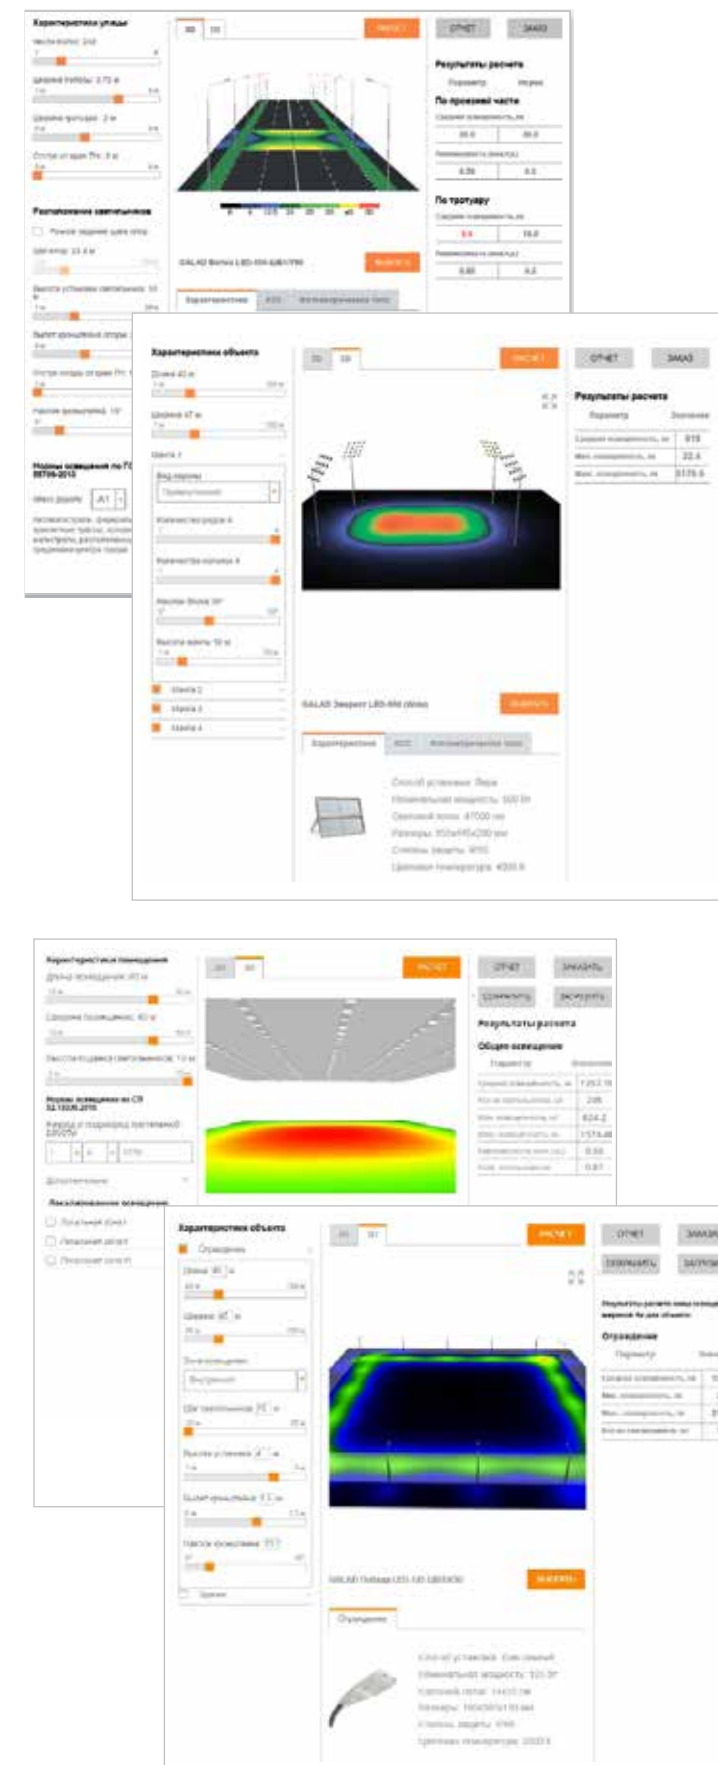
Характеристики улицы
Число полос: 2хх
Ширина полосы: 3.75 м
Ширина тротуара: 2 м
Отступ от края ПЧ: 0 м

Расположение светильников
Ручное задание шага опор
Шаг опор: 33.4 м
Высота установки светильника: 10 м
Вылет кронштейна опоры
Отступ опоры от края ПЧ
Наклон фонаря: 15°

Нормы освещения по ГОСТ 50706-2013
Класс дороги: A1

3D 2D
РАСЧЕТ
ОТЧЕТ ЗАКАЗ
Результаты расчета
Параметр Норма
По проезжей части
Средняя освещенность, лк
30.0 30.0
Равномерность (мин/ср)
0.59 0.5
По тротуару
Средняя освещенность, лк
8.6 10.0
Равномерность (мин/ср)
0.80 0.5

GALAD Волна LED-150-ШБ1/У50
ВЫБРАТЬ
Характеристики КСС Фотометрическое тело

Характеристики объекта
Длина 40 м
Ширина 47 м
Мачта 1
Вид мачты
Прямоугольная
Количество рядов 4
Количество колонок 4
Наклон блока 30°
Высота мачты 18 м
Мачта 2
Мачта 3
Мачта 4

2D 3D
РАСЧЕТ
ОТЧЕТ ЗАКАЗ
Результаты расчета
Параметр Значение
Средняя освещенность, лк 819
Мин. освещенность, лк 22.4
Макс. освещенность, лк 3175.5

GALAD Эверест LED-900 (Ultra)
ВЫБРАТЬ
Характеристики КСС Фотометрическое тело
Способ установки: Лира
Номинальная мощность: 900 Вт
Световой поток: 87000 лм
Размеры: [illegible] мм
Степень защиты: IP65
Цветовая температура: 4000 К

Характеристики помещения
Длина помещения: 40 м
Ширина помещения: 40 м
Высота подвеса светильников: 10 м
Нормы освещения по СП 52.13330.2016
Дополнительно
Локализованное освещение
Локальный объект
Локальный объект
Локальный объект

2D 3D
РАСЧЕТ
ОТЧЕТ ЗАКАЗАТЬ
СОХРАНИТЬ ЗАГРУЗИТЬ
Результаты расчета
Общее освещение
Параметр Значение
Средняя освещенность, лк 1252.76
Кол-во светильников, шт 206
Мин. освещенность, лк 624.2
Макс. освещенность, лк 1574.48
Равномерность (мин/ср) 0.50
Коэф. использования 0.61

Характеристики объекта
Ограждение
Длина 80 м
Ширина 40 м
Зона освещения
Внутренняя
Шаг светильников 25 м
Высота установки 4 м
Вылет кронштейна 0.5 м
Наклон кронштейна 15°
Здание

2D 3D
РАСЧЕТ
ОТЧЕТ ЗАКАЗ
СОХРАНИТЬ ЗАГРУ
Результаты расчета зоны освещения заданной 4к для объекта
Ограждение
Параметр
Средняя освещенность, лк
Мин. освещенность, лк
Макс. освещенность, лк
Кол-во светильников, шт

GALAD Победа LED-120-ШБ1/К50
ВЫБРАТЬ
Ограждение
Способ установки: Консольный
Номинальная мощность: 121 Вт
Световой поток: 14400 лм
Размеры: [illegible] мм
Степень защиты: IP65
Цветовая температура: 5000 К